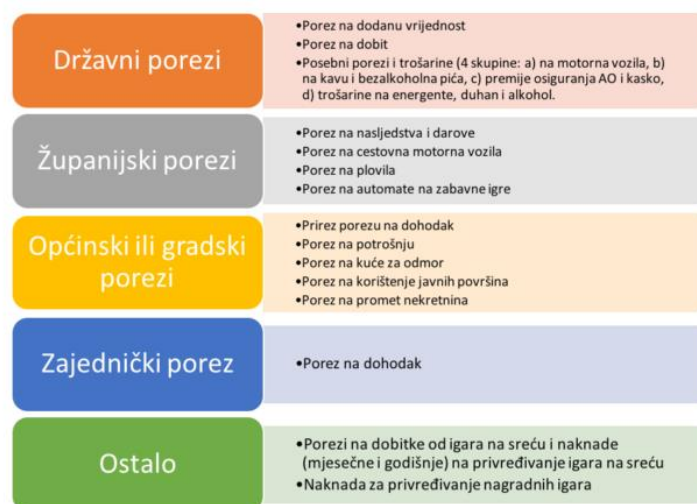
Državni porezi

•Porez na dodanu vrijednost
•Porez na dobit
•Posebni porezi i trošarine (4 skupine: a) na motorna vozila, b) na kavu i bezalkoholna pića, c) premije osiguranja AO i kasko, d) trošarine na energente, duhan i alkohol.

Županijski porezi

•Porez na nasljedstva i darove
•Porez na cestovna motorna vozila
•Porez na plovila
•Porez na automate na zabavne igre

Općinski ili gradski porezi

•Prirez porezu na dohodak
•Porez na potrošnju
•Porez na kuće za odmor
•Porez na korištenje javnih površina
•Porez na promet nekretnina

Zajednički porez

•Porez na dohodak

Ostalo

•Porezi na dobitke od igara na sreću i naknade (mjesečne i godišnje) na privređivanje igara na sreću
•Naknada za privređivanje nagradnih igara